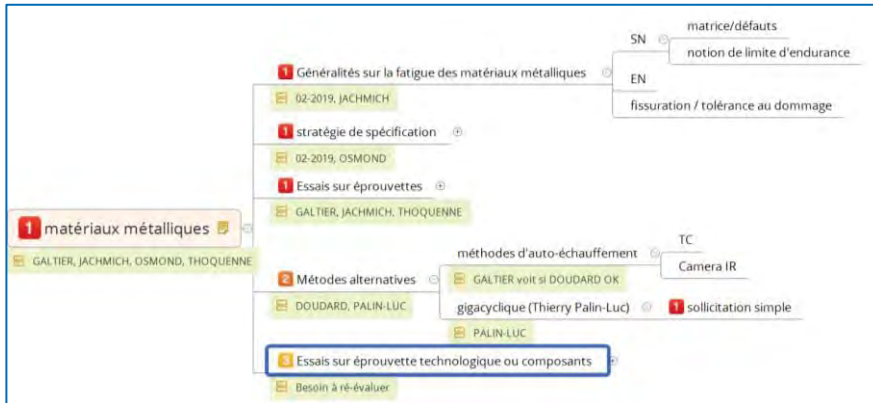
1 matériaux métalliques

GALTIER, JACHMICH, OSMOND, THOQUENNE

1 Généralités sur la fatigue des matériaux métalliques

02-2019, JACHMICH

SN

matrice/défauts

notion de limite d'endurance

EN

fissuration / tolérance au dommage

1 stratégie de spécification

02-2019, OSMOND

1 Essais sur éprouvettes

GALTIER, JACHMICH, THOQUENNE

2 Métodes alternatives

DOUDARD, PALIN-LUC

méthodes d'auto-échauffement

GALTIER voit si DOUDARD OK

TC

Camera IR

gigacyclique (Thierry Palin-Luc)

1 sollicitation simple

PALIN-LUC

3 Essais sur éprouvette technologique ou composants

Besoin à ré-évaluer